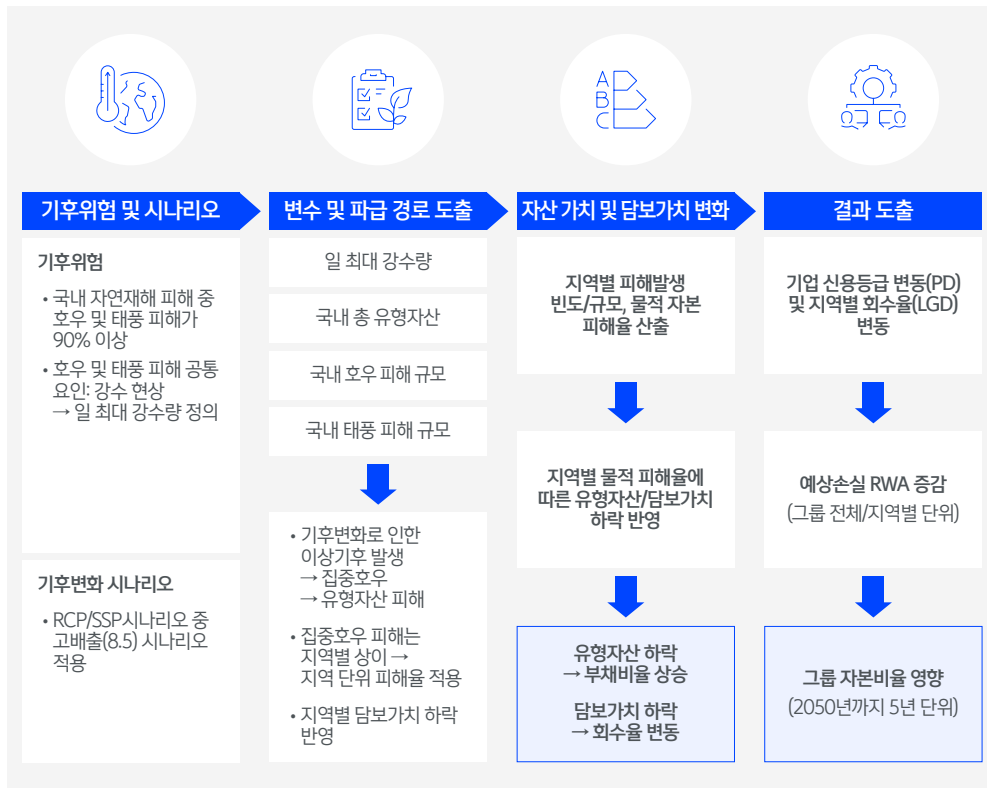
A
B
C

기후위험 및 시나리오

기후위험

• 국내 자연재해 피해 중 호우 및 태풍 피해가 90% 이상

• 호우 및 태풍 피해 공통 요인: 강수 현상 → 일 최대 강수량 정의

기후변화 시나리오

• RCP/SSP시나리오 중 고배출(8.5) 시나리오 적용

변수 및 파급 경로 도출

일 최대 강수량

국내 총 유형자산

국내 호우 피해 규모

국내 태풍 피해 규모

• 기후변화로 인한 이상기후 발생 → 집중호우 → 유형자산 피해

• 집중호우 피해는 지역별 상이 → 지역 단위 피해율 적용

• 지역별 담보가치 하락 반영

자산 가치 및 담보가치 변화

지역별 피해발생 빈도/규모, 물적 자본 피해율 산출

지역별 물적 피해율에 따른 유형자산/담보가치 하락 반영

유형자산 하락 → 부채비율 상승

담보가치 하락 → 회수율 변동

결과 도출

기업 신용등급 변동(PD) 및 지역별 회수율(LGD) 변동

예상손실 RWA 증감 (그룹 전체/지역별 단위)

그룹 자본비율 영향 (2050년까지 5년 단위)